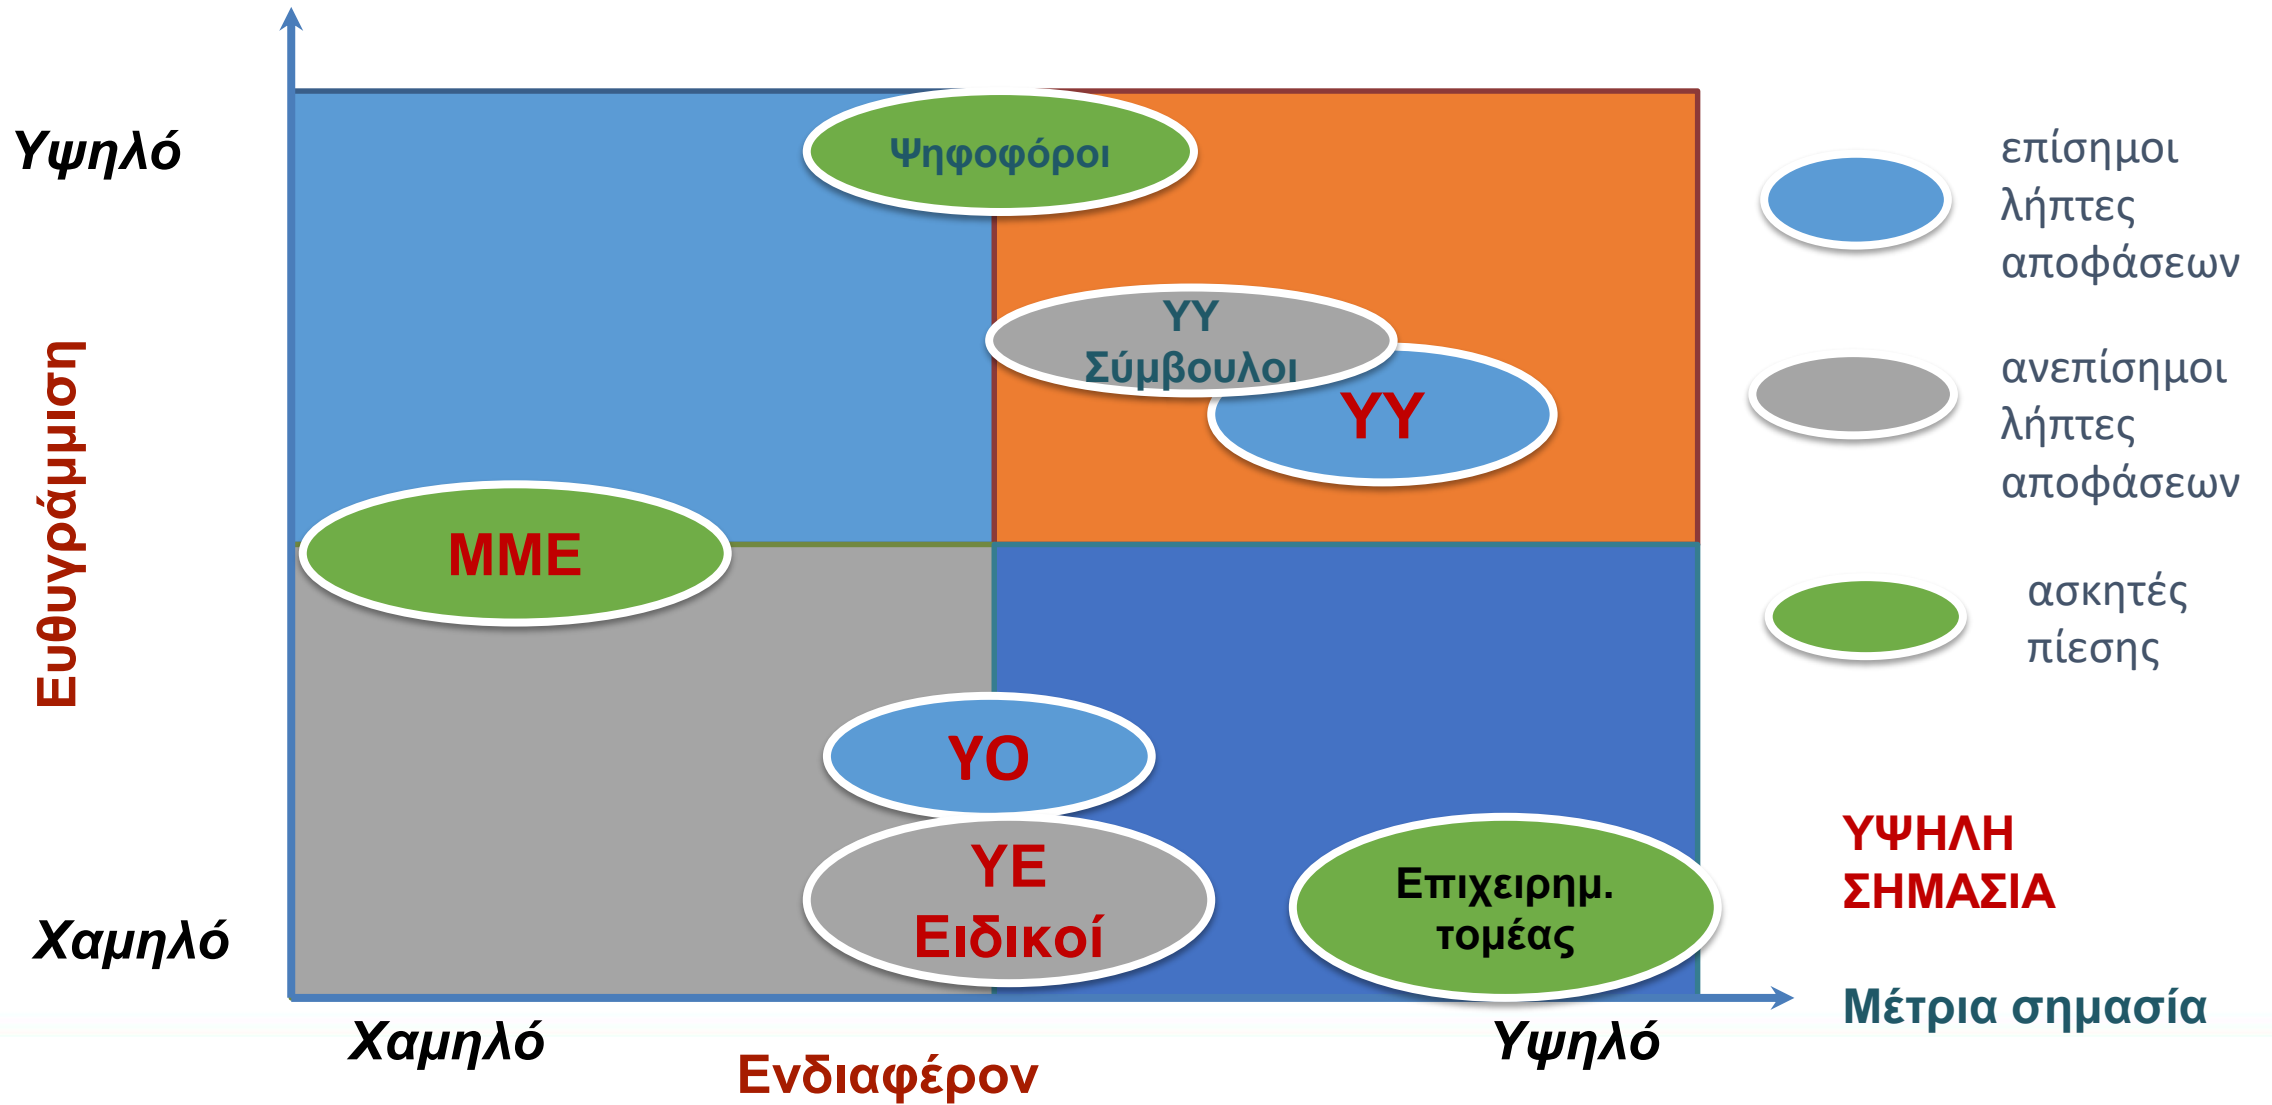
Υψηλό

Ευθυγράμμιση

Χαμηλό

Ψηφοφόροι

ΥΥ Σύμβουλοι

ΥΥ

ΜΜΕ

ΥΟ

ΥΕ Ειδικοί

Επιχειρημ. τομέας

Χαμηλό

Ενδιαφέρον

Υψηλό

επίσημοι λήπτες αποφάσεων

ανεπίσημοι λήπτες αποφάσεων

ασκητές πίεσης

ΥΨΗΛΗ ΣΗΜΑΣΙΑ

Μέτρια σημασία